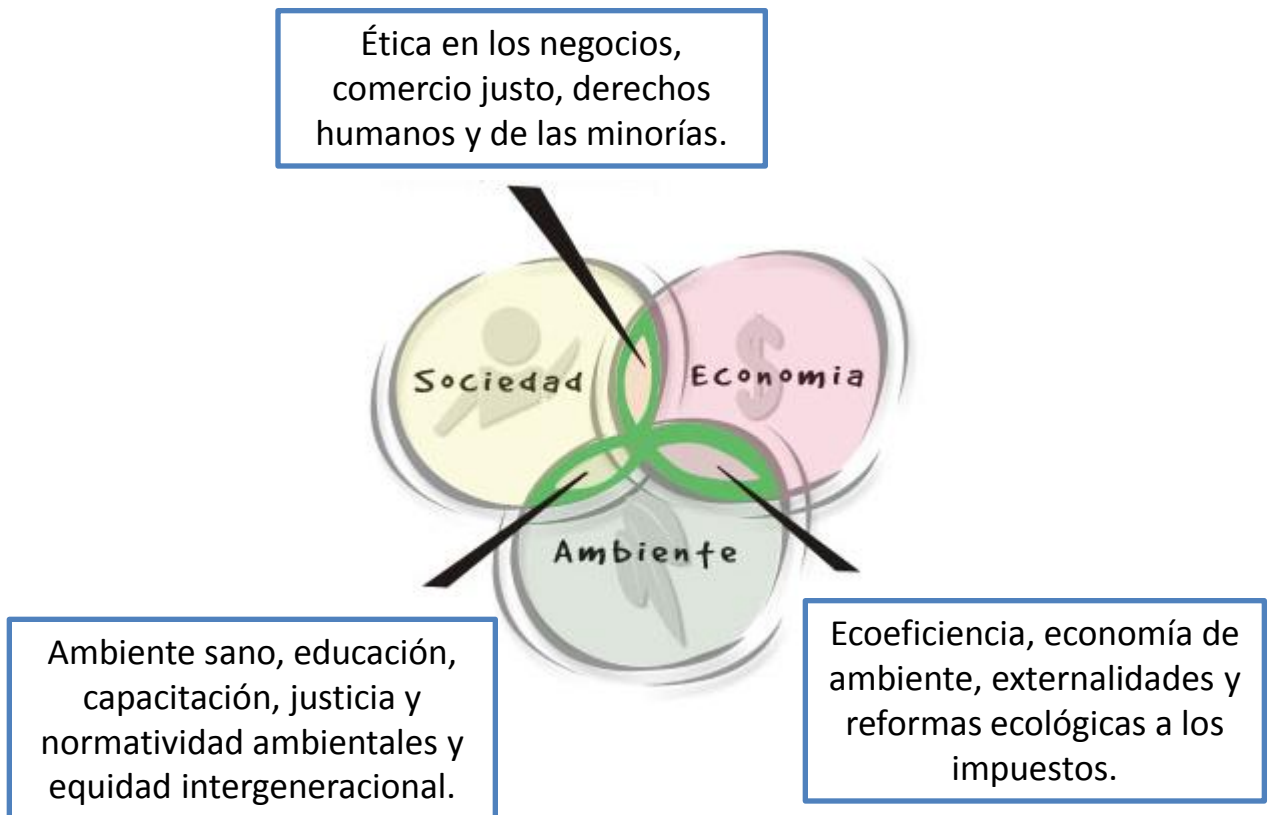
Ética en los negocios, comercio justo, derechos humanos y de las minorías.

Sociedad

Economia

Ambiente

Ambiente sano, educación, capacitación, justicia y normatividad ambientales y equidad intergeneracional.

Ecoeficiencia, economía de ambiente, externalidades y reformas ecológicas a los impuestos.